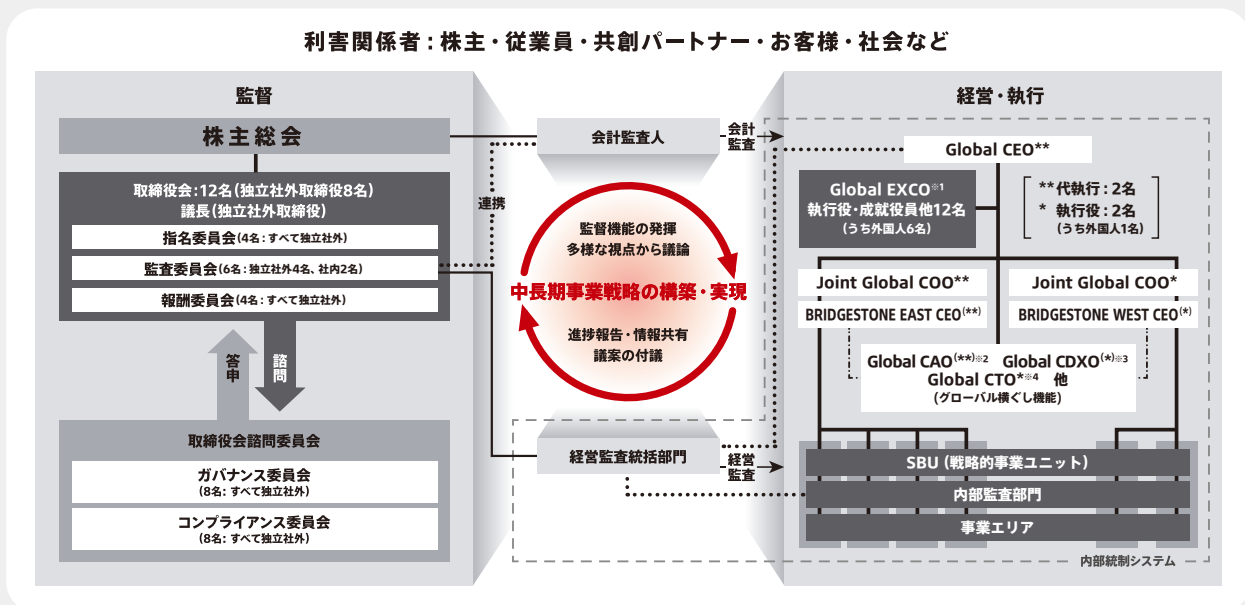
利害関係者：株主・従業員・共創パートナー・お客様・社会など

監督

株主総会

取締役会：12名（独立社外取締役8名）
議長（独立社外取締役）

指名委員会（4名：すべて独立社外）

監査委員会（6名：独立社外4名、社内2名）

報酬委員会（4名：すべて独立社外）

答申

諮問

取締役会諮問委員会

ガバナンス委員会
（8名：すべて独立社外）

コンプライアンス委員会
（8名：すべて独立社外）

連携

会計監査人

会計監査

監督機能の発揮
多様な視点から議論

中長期事業戦略の構築・実現

進捗報告・情報共有
議案の付議

経営監査統括部門

経営監査

経営・執行

Global CEO**

Global EXCO※1
執行役・成就役員他12名
（うち外国人6名）

**代執行：2名
* 執行役：2名
（うち外国人1名）

Joint Global COO**
BRIDGESTONE EAST CEO(**)

Joint Global COO*
BRIDGESTONE WEST CEO(*)

Global CAO(**)※2 Global CDXO(*)※3
Global CTO*※4 他
（グローバル横ぐし機能）

SBU（戦略的事業ユニット）

内部監査部門

事業エリア

内部統制システム